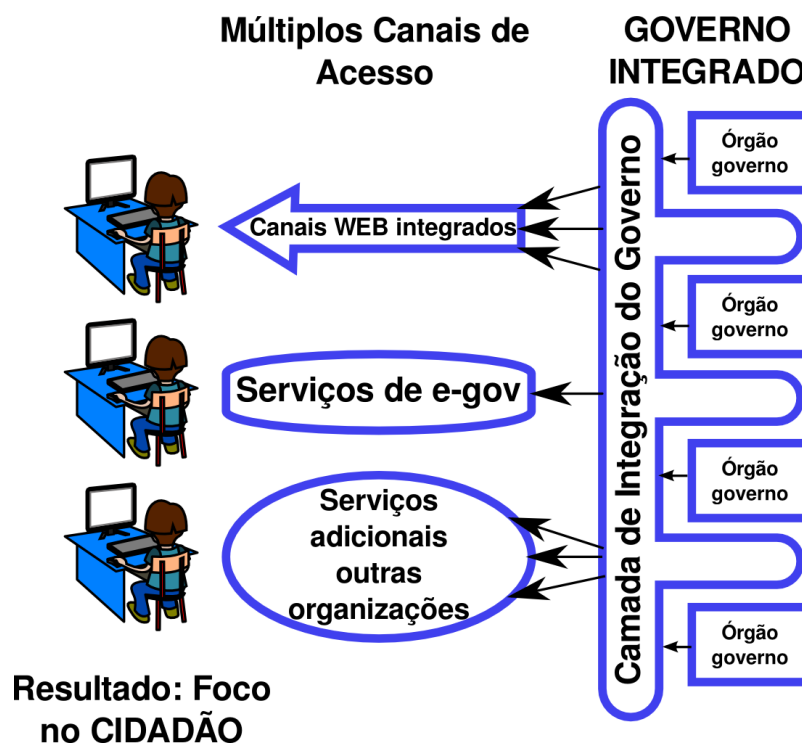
Múltiplos Canais de Acesso

GOVERNO INTEGRADO

Canais WEB integrados

Serviços de e-gov

Serviços adicionais outras organizações

Camada de Integração do Governo

Órgão governo

Órgão governo

Órgão governo

Órgão governo

Resultado: Foco no CIDADÃO